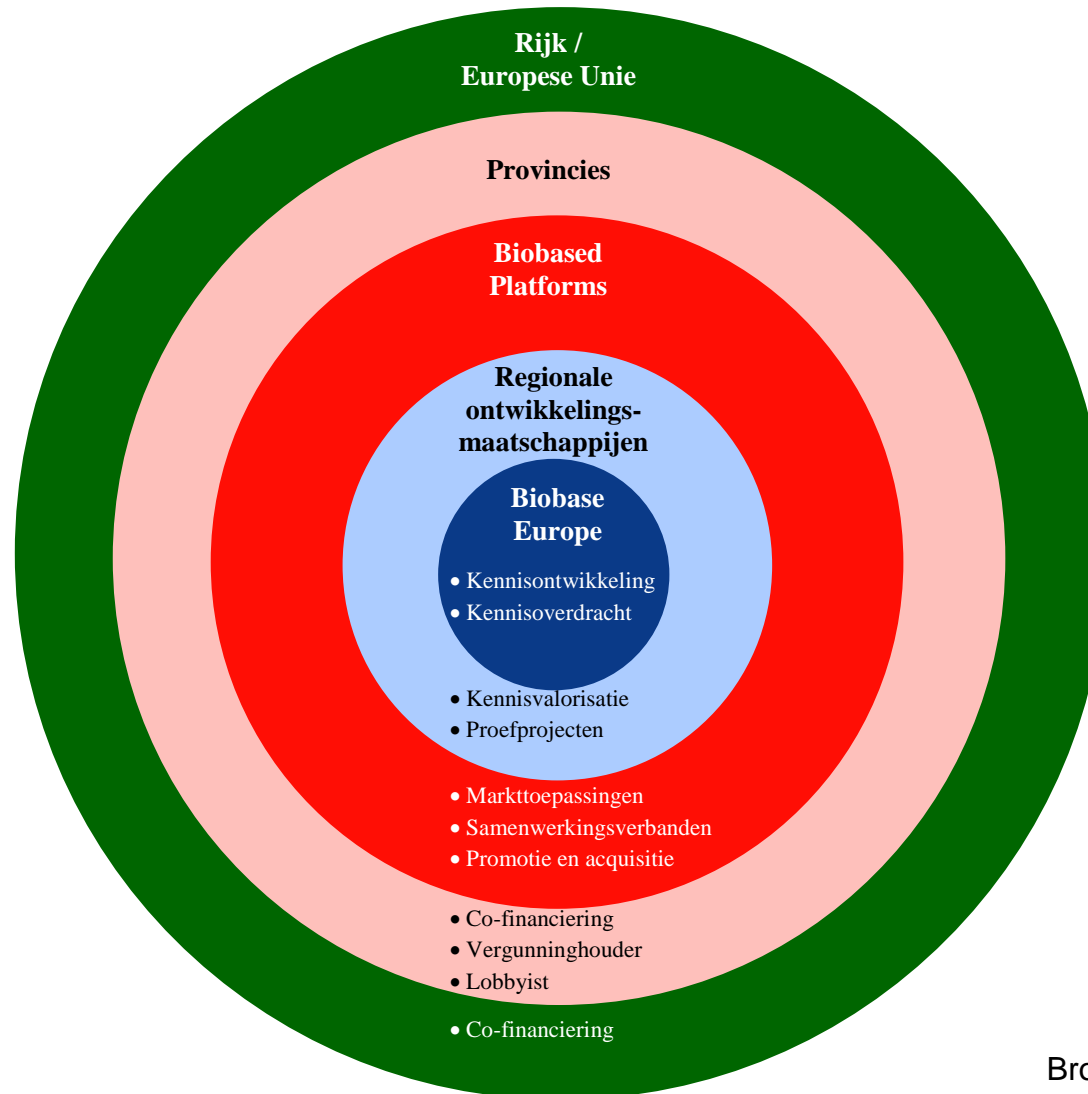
Rijk /
Europese Unie

Provincies

Biobased
Platforms

Regionale
ontwikkelingsmaatschappijen

Biobase
Europe

• Kennisontwikkeling
• Kennisoverdracht

• Kennisvalorisatie
• Proefprojecten

• Markttoepassingen
• Samenwerkingsverbanden
• Promotie en acquisitie

• Co-financiering
• Vergunninghouder
• Lobbyist

• Co-financiering

Bro